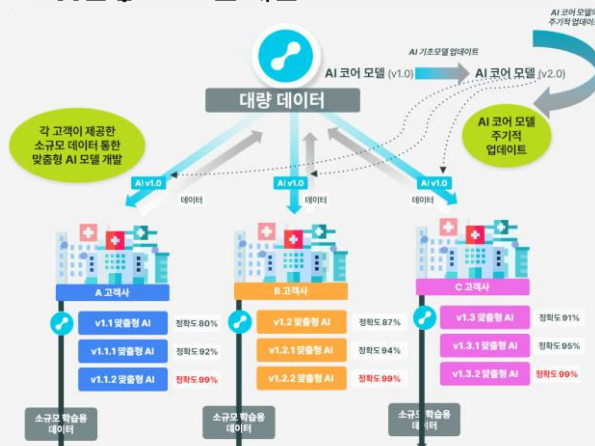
AI 코어 모델의 주기적 업데이트

AI 기초모델 업데이트

AI 코어 모델 (v1.0)

AI 코어 모델 (v2.0)

대량 데이터

각 고객이 제공한 소규모 데이터 통한 맞춤형 AI 모델 개발

AI 코어 모델 주기적 업데이트

AI v1.0

데이터

AI v1.0

데이터

AI v1.0

데이터

A 고객사

v1.1 맞춤형 AI 정확도 80%

v1.1.1 맞춤형 AI 정확도 92%

v1.1.2 맞춤형 AI 정확도 99%

B 고객사

v1.2 맞춤형 AI 정확도 87%

v1.2.1 맞춤형 AI 정확도 94%

v1.2.2 맞춤형 AI 정확도 99%

C 고객사

v1.3 맞춤형 AI 정확도 91%

v1.3.1 맞춤형 AI 정확도 95%

v1.3.2 맞춤형 AI 정확도 99%

소규모 학습용 데이터

소규모 학습용 데이터

소규모 학습용 데이터